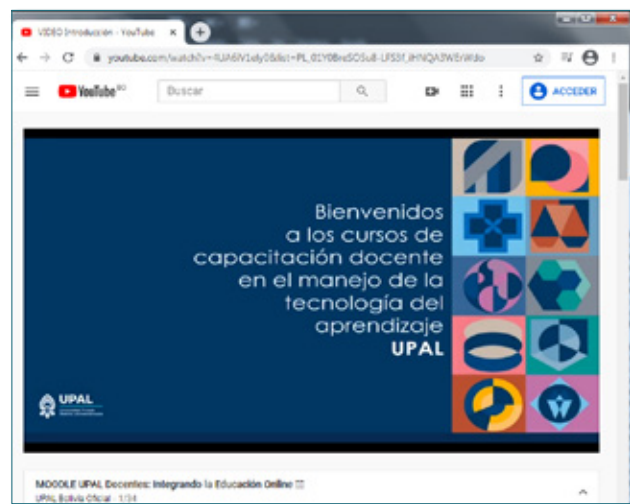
VIDEO Introducción - YouTube ×

youtube.com/watch?v=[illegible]

YouTube BO

Buscar

ACCEDER

Bienvenidos a los cursos de capacitación docente en el manejo de la tecnología del aprendizaje **UPAL**

UPAL

MOODLE UPAL Docentes: Integrando la Educación Online

UPAL Bolivia Oficial · 1/34